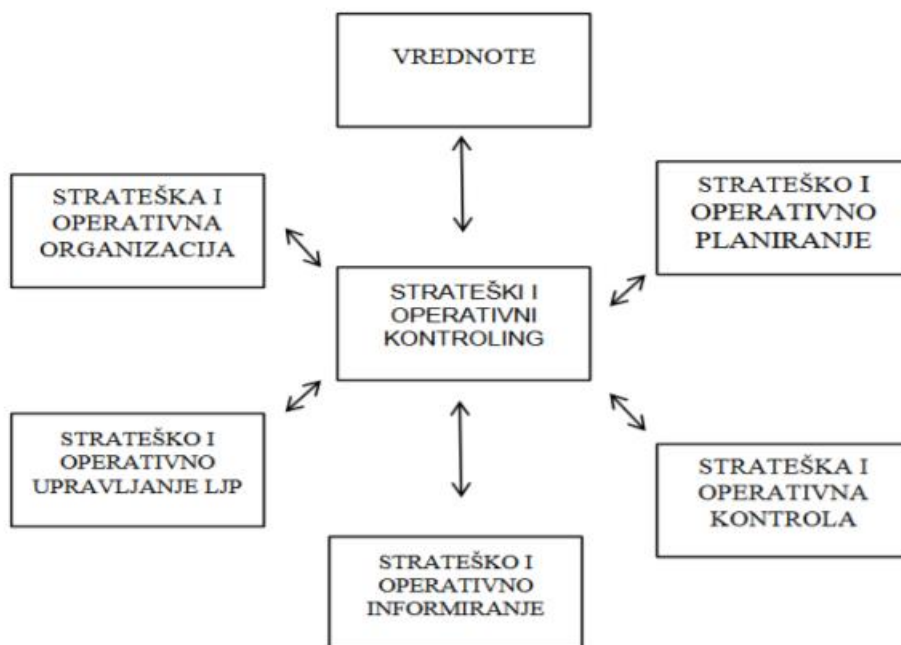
VREDNOTE

STRATEŠKA I OPERATIVNA ORGANIZACIJA

STRATEŠKO I OPERATIVNO PLANIRANJE

STRATEŠKI I OPERATIVNI KONTROLING

STRATEŠKO I OPERATIVNO UPRAVLJANJE LJP

STRATEŠKA I OPERATIVNA KONTROLA

STRATEŠKO I OPERATIVNO INFORMIRANJE